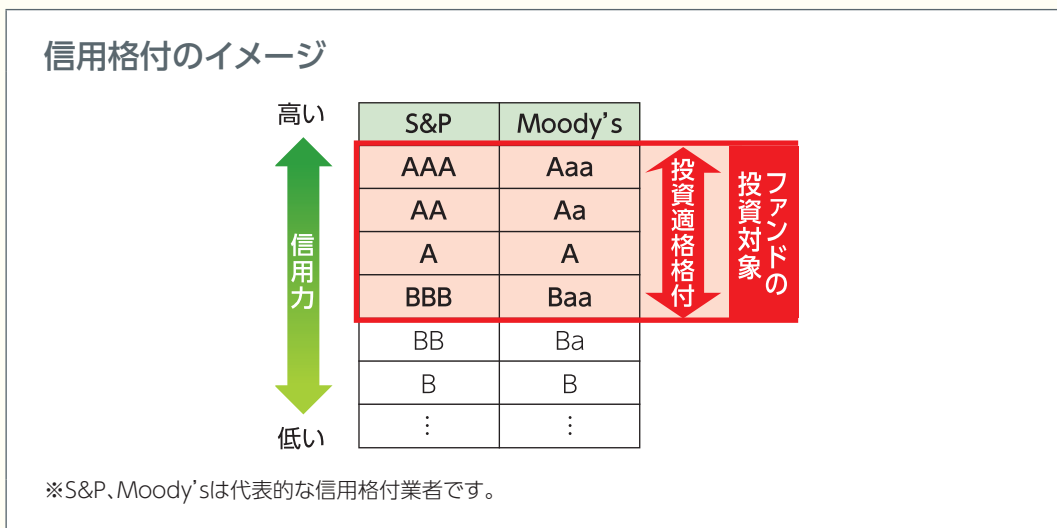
信用格付のイメージ

高い

信用力

低い

| S&P | Moody’s |
|---|---|
| AAA | Aaa |
| AA | Aa |
| A | A |
| BBB | Baa |
| BB | Ba |
| B | B |
| ⋮ | ⋮ |

投資適格格付

ファンドの投資対象

※S&P、Moody’sは代表的な信用格付業者です。